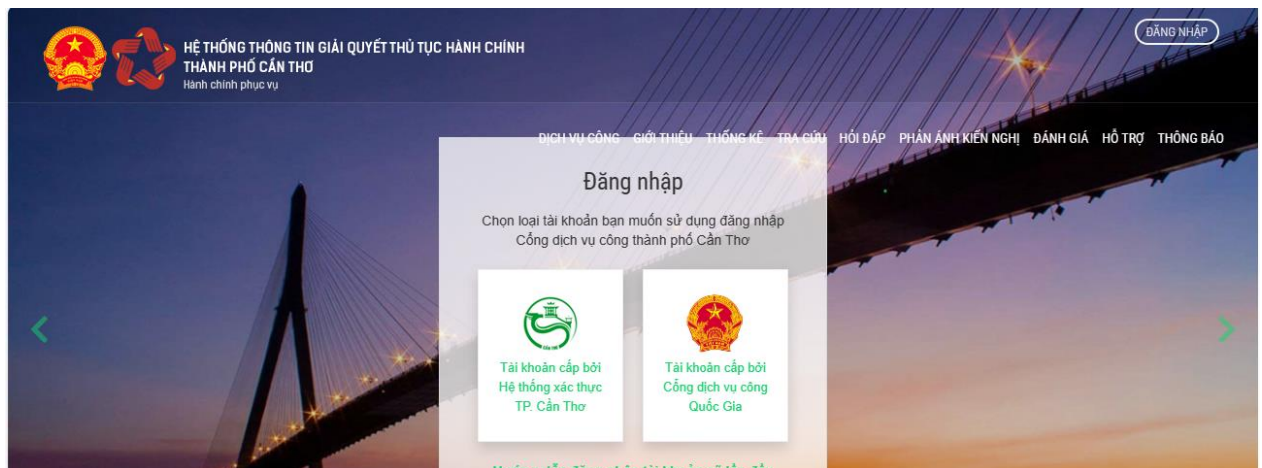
HỆ THỐNG THÔNG TIN GIẢI QUYẾT THỦ TỤC HÀNH CHÍNH
THÀNH PHỐ CẦN THƠ
Hành chính phục vụ

ĐĂNG NHẬP

DỊCH VỤ CÔNG GIỚI THIỆU THỐNG KÊ TRA CỨU HỎI ĐÁP PHẢN ÁNH KIẾN NGHỊ ĐÁNH GIÁ HỖ TRỢ THÔNG BÁO

Đăng nhập

Chọn loại tài khoản bạn muốn sử dụng đăng nhập Cổng dịch vụ công thành phố Cần Thơ

Tài khoản cấp bởi Hệ thống xác thực TP. Cần Thơ

Tài khoản cấp bởi Cổng dịch vụ công Quốc Gia

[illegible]